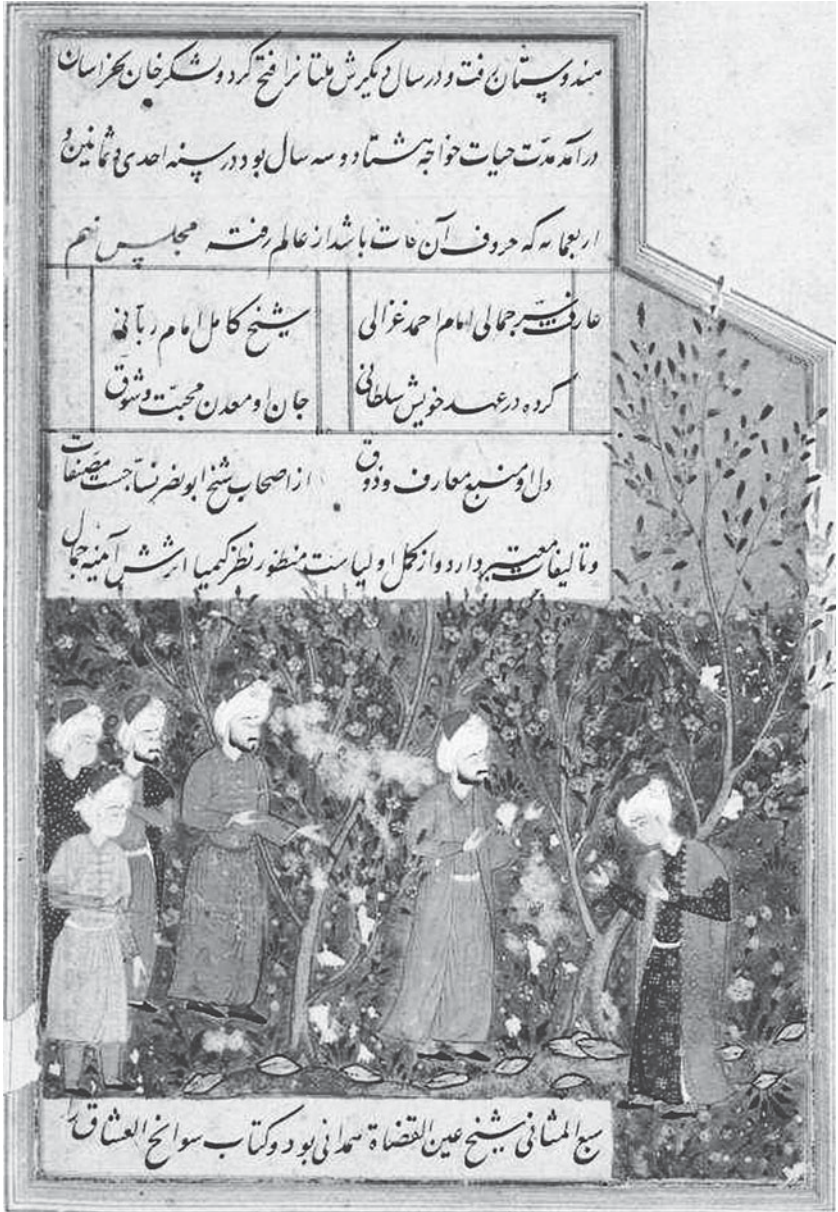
هندوستان رفت و در سال دیگرش ملتان فتح کرد و لشکر خان بخراسان

در آمد مدت حیات خواجه هشتاد و سه سال بود در سنه احدی و ثمانین و

اربعمایه که حروف آن «فات» باشد از عالم رفته مجلس نهم

عارف سیر جمالی امام احمد غزالی

کرده در عهد خویش سلطانی

شیخ کامل امام ربانی

جان او معدن محبت و شوق

دل او منبع معارف و ذوق

از اصحاب شیخ ابوبکر نساجست مصنفات

و تالیفات معتبر دارد و از کمل اولیاست منظور نظر کیمیا اثرش آینه جمال

سبع المثانی شیخ عین القضات همدانی بود و کتاب سوانح العشاق را